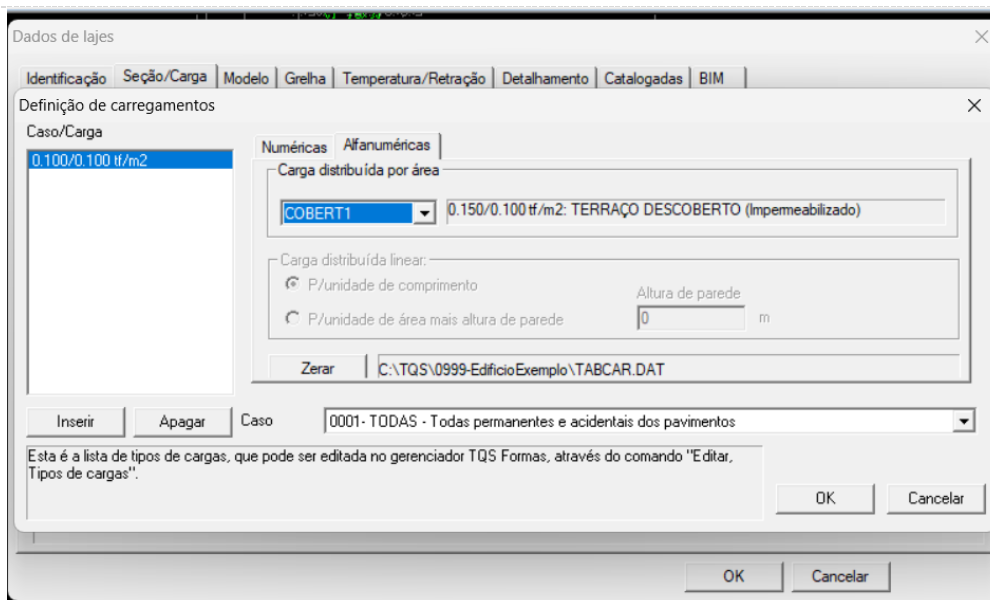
Dados de lajes

Identificação | Seção/Carga | Modelo | Grelha | Temperatura/Retração | Detalhamento | Catalogadas | BIM

Definição de carregamentos

Caso/Carga

0.100/0.100 tf/m2

Numéricas | Alfanuméricas

Carga distribuída por área

COBERT1

0.150/0.100 tf/m2: TERRAÇO DESCOBERTO (Impermeabilizado)

Carga distribuída linear:

P/unidade de comprimento

P/unidade de área mais altura de parede

Altura de parede

0

m

Zerar

C:\TQS\0999-EdificioExemplo\TABCAR.DAT

Inserir

Apagar

Caso

0001- TODAS - Todas permanentes e acidentais dos pavimentos

Esta é a lista de tipos de cargas, que pode ser editada no gerenciador TQS Formas, através do comando "Editar, Tipos de cargas".

OK

Cancelar

OK

Cancelar